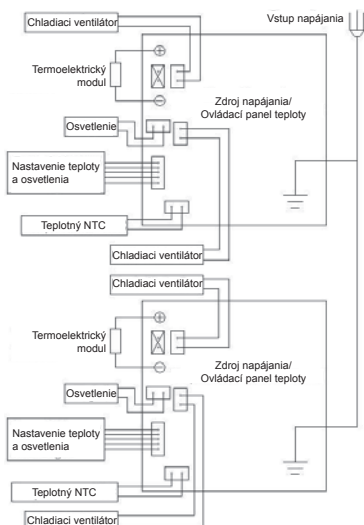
Chladiaci ventilátor

Vstup napájania

Termoelektrický modul

Zdroj napájania/ Ovládací panel teploty

Osvetlenie

Nastavenie teploty a osvetlenia

Teplotný NTC

Chladiaci ventilátor

Chladiaci ventilátor

Termoelektrický modul

Zdroj napájania/ Ovládací panel teploty

Osvetlenie

Nastavenie teploty a osvetlenia

Teplotný NTC

Chladiaci ventilátor